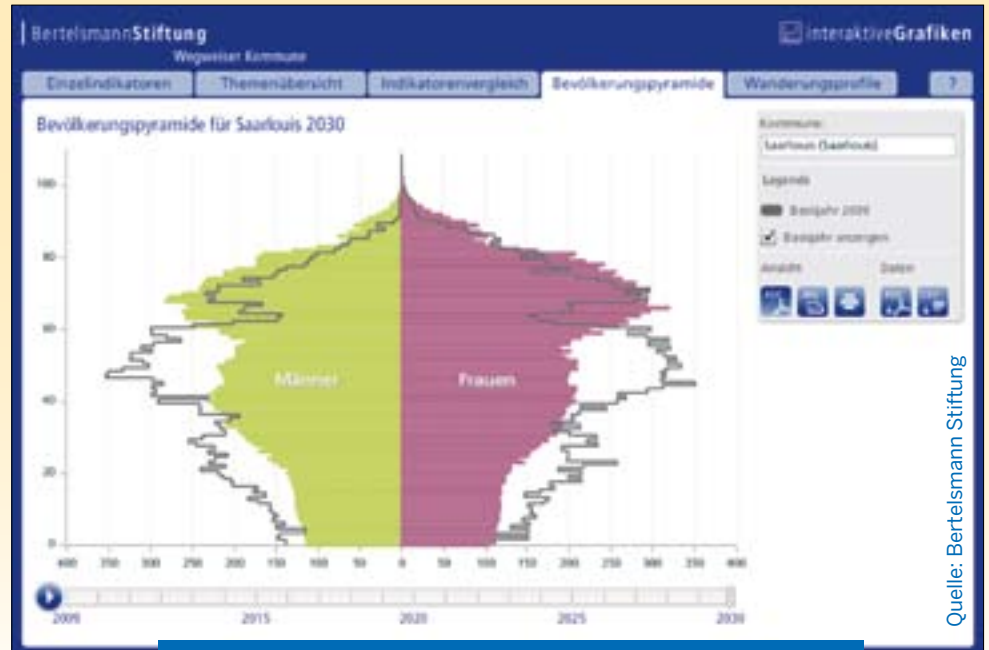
BertelsmannStiftung
Wegweiser Kommune

interaktiveGrafiken

Einzelindikatoren | Themenübersicht | Indikatorenvergleich | Bevölkerungspyramide | Wanderungsprofile | ?

Bevölkerungspyramide für Saarlouis 2030

Kommune:
Saarlouis (Saarlouis)

Legende
Basisjahr 2009
Basisjahr anzeigen

Ansicht
Daten

100
80
60
40
20
0

Männer
Frauen

400 350 300 250 200 150 100 50 0 50 100 150 200 250 300 350 400

2009 2015 2020 2025 2030

Quelle: Bertelsmann Stiftung